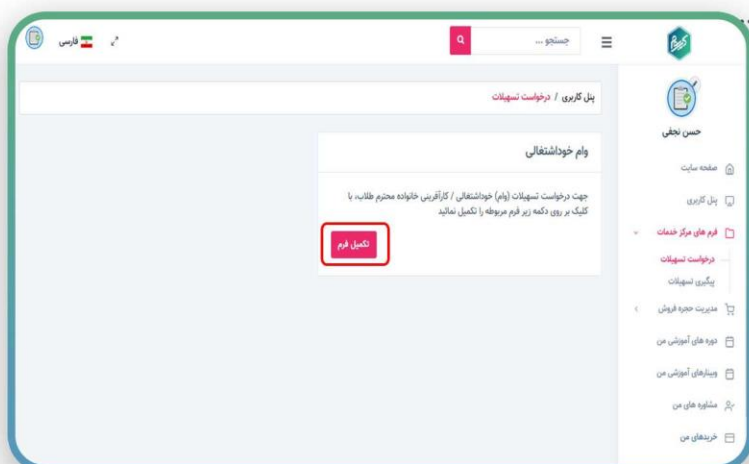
فارسی

جستجو ...

حسن نجفی

صفحه سایت

پنل کاربری

فرم های مرکز خدمات

درخواست تسهیلات

پیگیری تسهیلات

مدیریت حجره فروش

دوره های آموزشی من

وبینارهای آموزشی من

مشاوره های من

خریدهای من

پنل کاربری / درخواست تسهیلات

وام خوداشتغالی

جهت درخواست تسهیلات (وام) خوداشتغالی / کارآفرینی خانواده محترم طلاب، با کلیک بر روی دکمه زیر فرم مربوطه را تکمیل نمائید

تکمیل فرم